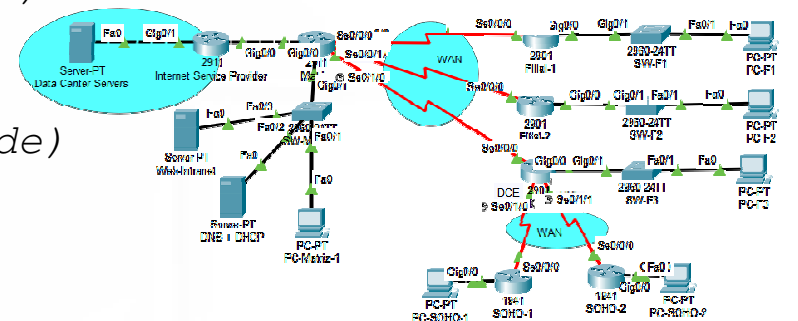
Server-PT
Data Center Servers
Fa0
Gig0/1
2911
Internet Service Provider
Gig0/0
Gig0/0
Se0/3/0
Se0/3/1
2911
Matriz
Se0/1/0
Gig0/1
WAN
Se0/0/0
Gig0/0
Gig0/1
Fa0/1
Fa0
2901
Filial-1
2960-24TT
SW-F1
PC-PT
PC-F1
Se0/0/0
Gig0/0
Gig0/1
Fa0/1
Fa0
2901
Filial-2
2960-24TT
SW-F2
PC-PT
PC-F2
de)
Fa0/3
Fa0
Fa0/2
2960-24TT
SW-M
Fa0/1
Server-PT
Web-Intranet
Fa0
Server-PT
DNS + DHCP
Fa0
PC-PT
PC-Matriz-1
Se0/0/0
Gig0/0
Gig0/1
Fa0/1
Fa0
DCE
2901
Se0/1/0
Se0/1/1
2960-24TT
SW-F3
PC-PT
PC-F3
WAN
Se0/0/0
Se0/0/0
Gig0/0
Fa0/1
Gig0/0
PC-PT
PC-SOHO-1
1841
SOHO-1
1841
SOHO-2
PC-PT
PC-SOHO-2